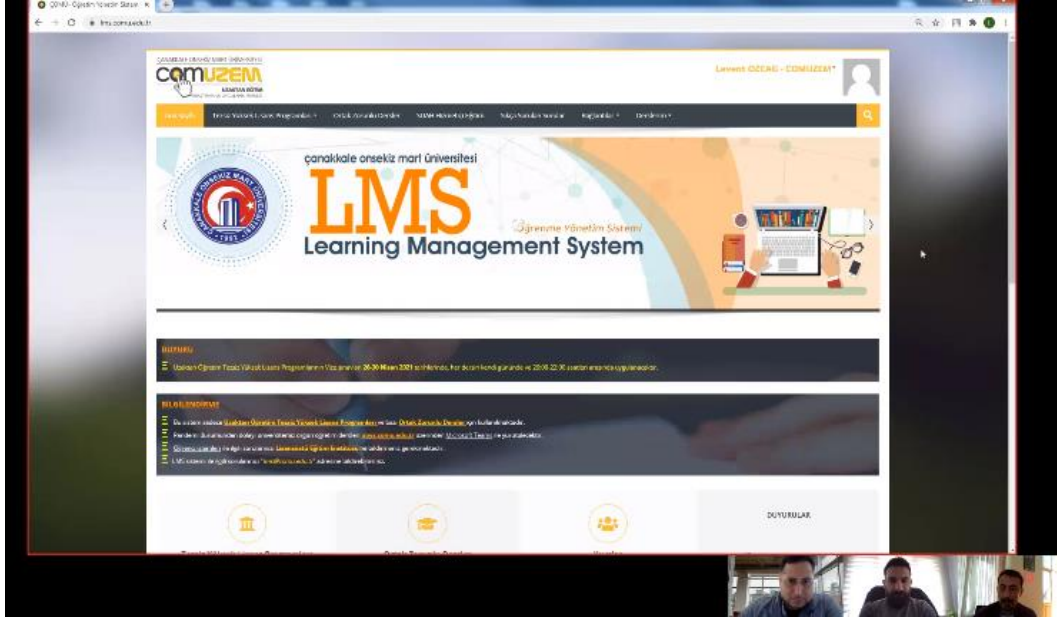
ÇOMÜ- Öğretim Yönetim Sistemi ×

lms.comu.edu.tr

ÇANAKKALE ONSEKİZ MART ÜNİVERSİTESİ

ÇOMUZEM

UZAKTAN EĞİTİM

Levent ÖZCAN - ÇOMUZEM

Ana Sayfa

Tezsiz Yüksek Lisans Programları

Ortak Zorunlu Dersler

Sınav Hizmetleri Eğitimi

Sıkça Sorulan Sorular

Bağlantılar

Derslerim

çanakkale onsekiz mart üniversitesi

LMS

Öğrenme Yönetim Sistemi

Learning Management System

1992

DUYURU

Uzaktan Öğretim Tezsiz Yüksek Lisans Programlarının Vize sınavları 26-30 Nisan 2021 tarihlerinde, her dersin kendi gününde ve 22:00-22:30 saatleri arasında uygulanacaktır.

BİLGİLENDİRME

Bu sistem sadece Uzaktan Öğretim Tezsiz Yüksek Lisans Programları ve bazı Ortak Zorunlu Dersler için kullanılmaktadır.

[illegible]

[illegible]

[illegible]

DUYURULAR